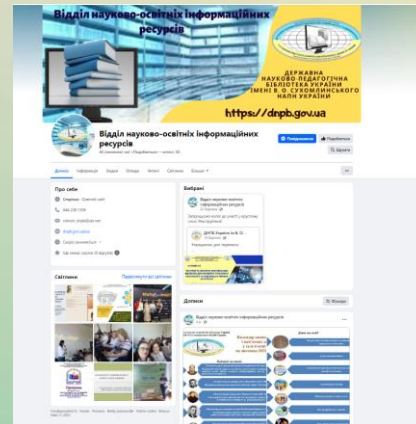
Відділ науково-освітніх інформаційних ресурсів

ДЕРЖАВНА НАУКОВО-ПЕДАГОГІЧНА БІБЛІОТЕКА УКРАЇНИ ІМЕНІ В. О. СУХОМЛИНСЬКОГО НАПН УКРАЇНИ

https://dnpb.gov.ua

Відділ науково-освітніх інформаційних ресурсів

Дописи Інформація Відео Світлини Більше

Про себе

Вибрані

Світлини

Дописи

Відділ науково-освітніх інформаційних ресурсів

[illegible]